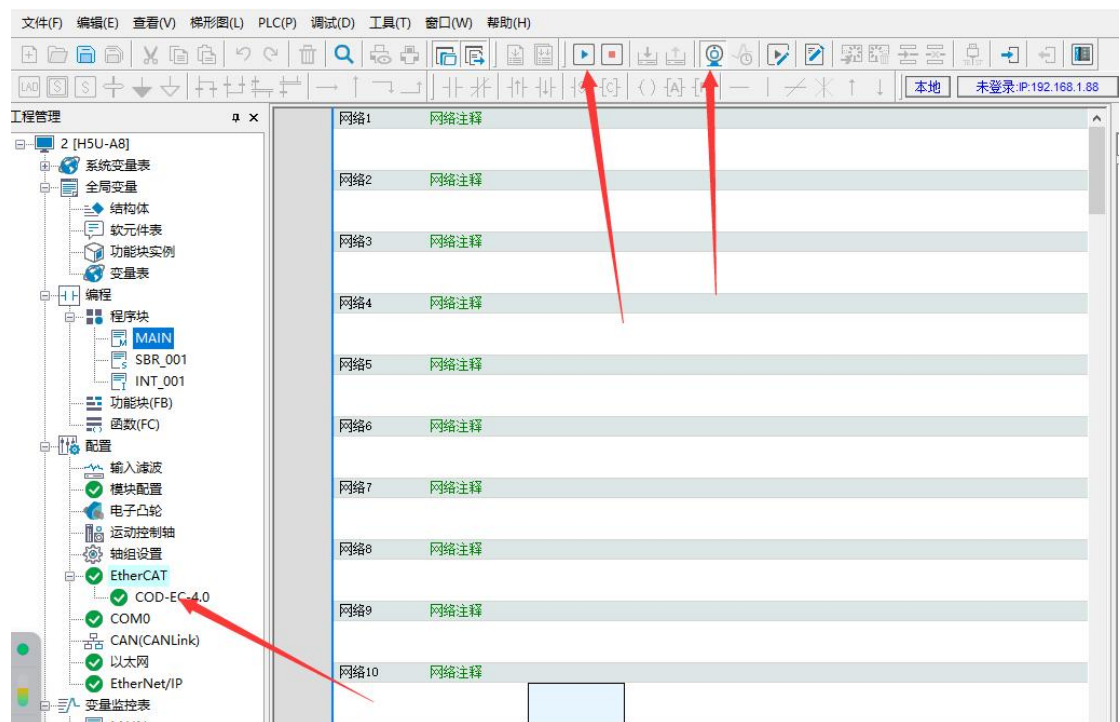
文件(F) 编辑(E) 查看(V) 梯形图(L) PLC(P) 调试(D) 工具(T) 窗口(W) 帮助(H)

本地 未登录:IP:192.168.1.88

工程管理

2 [H5U-A8]
系统变量表
全局变量
结构体
软元件表
功能块实例
变量表
编程
程序块
MAIN
SBR_001
INT_001
功能块(FB)
函数(FC)
配置
输入滤波
模块配置
电子凸轮
运动控制轴
轴组设置
EtherCAT
COD-EC-4.0
COM0
CAN(CANLink)
以太网
EtherNet/IP
变量监控表

网络1 网络注释
网络2 网络注释
网络3 网络注释
网络4 网络注释
网络5 网络注释
网络6 网络注释
网络7 网络注释
网络8 网络注释
网络9 网络注释
网络10 网络注释